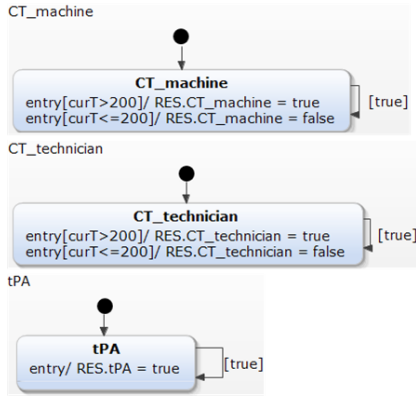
CT_machine

CT_machine
entry[curT>200]/ RES.CT_machine = true
entry[curT<=200]/ RES.CT_machine = false

[true]

CT_technician

CT_technician
entry[curT>200]/ RES.CT_technician = true
entry[curT<=200]/ RES.CT_technician = false

[true]

tPA

tPA
entry/ RES.tPA = true

[true]